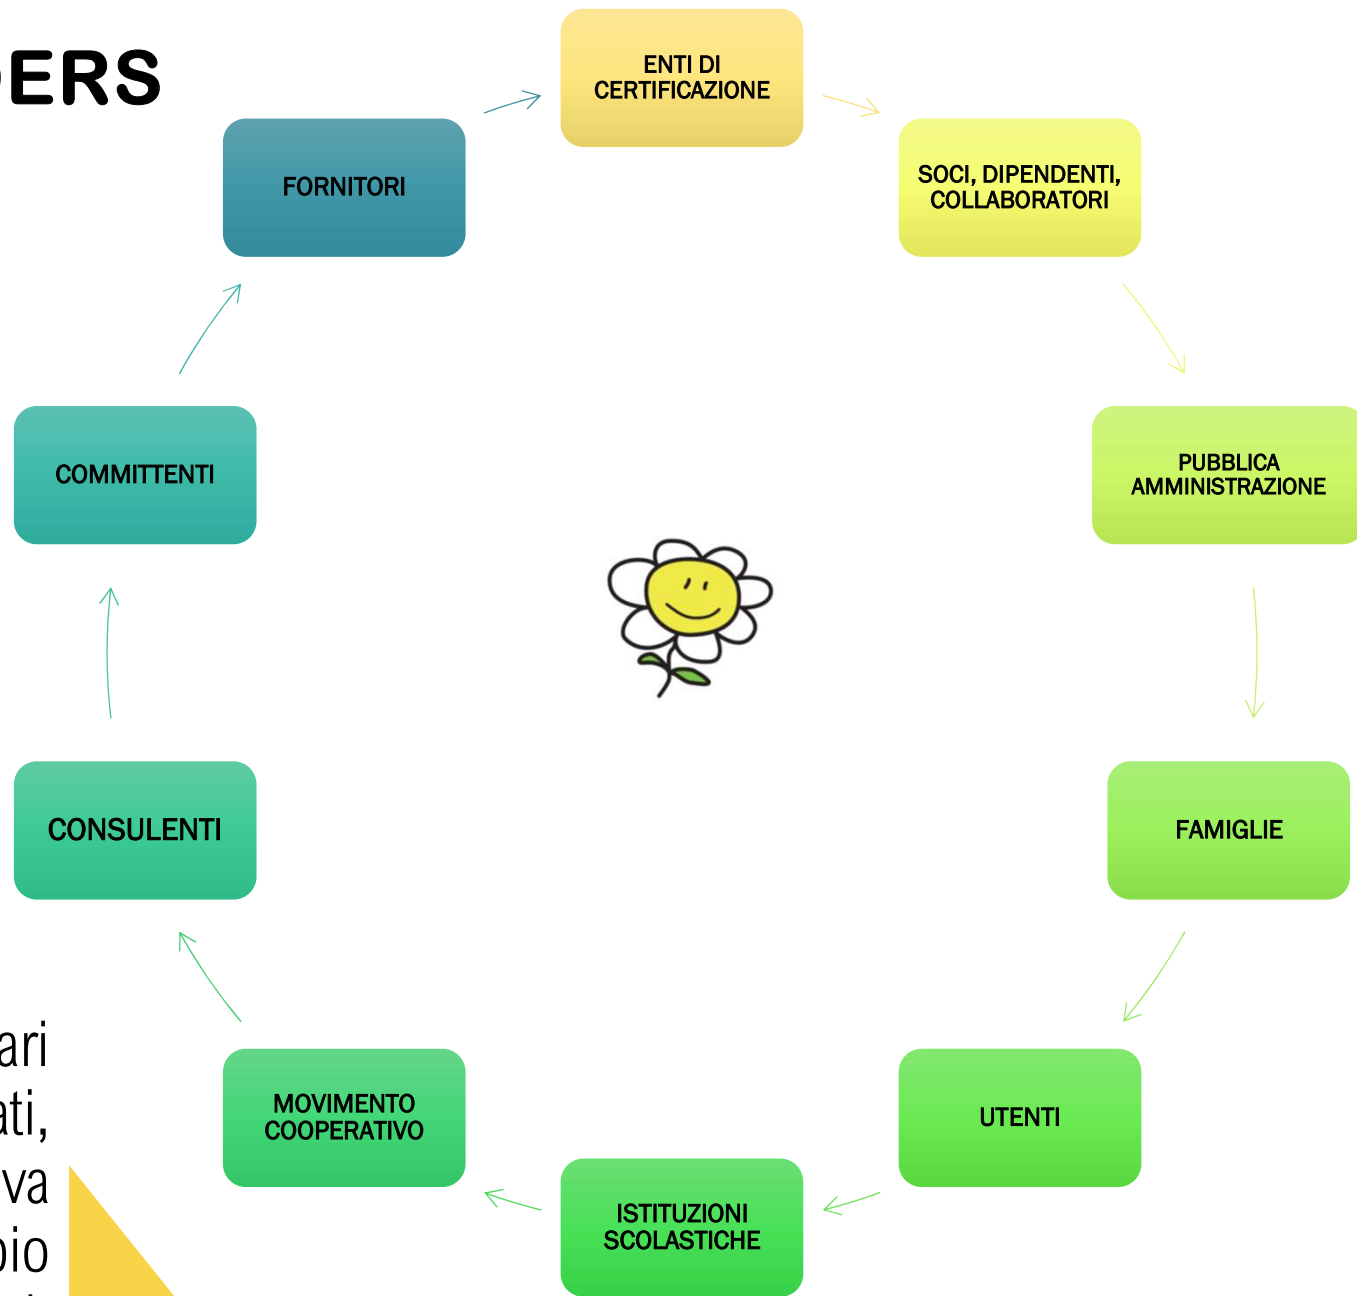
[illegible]ERS

ENTI DI CERTIFICAZIONE

SOCI, DIPENDENTI, COLLABORATORI

PUBBLICA AMMINISTRAZIONE

FAMIGLIE

UTENTI

ISTITUZIONI SCOLASTICHE

MOVIMENTO COOPERATIVO

CONSULENTI

COMMITTENTI

FORNITORI

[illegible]ari
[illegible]ati,
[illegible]va
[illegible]bio